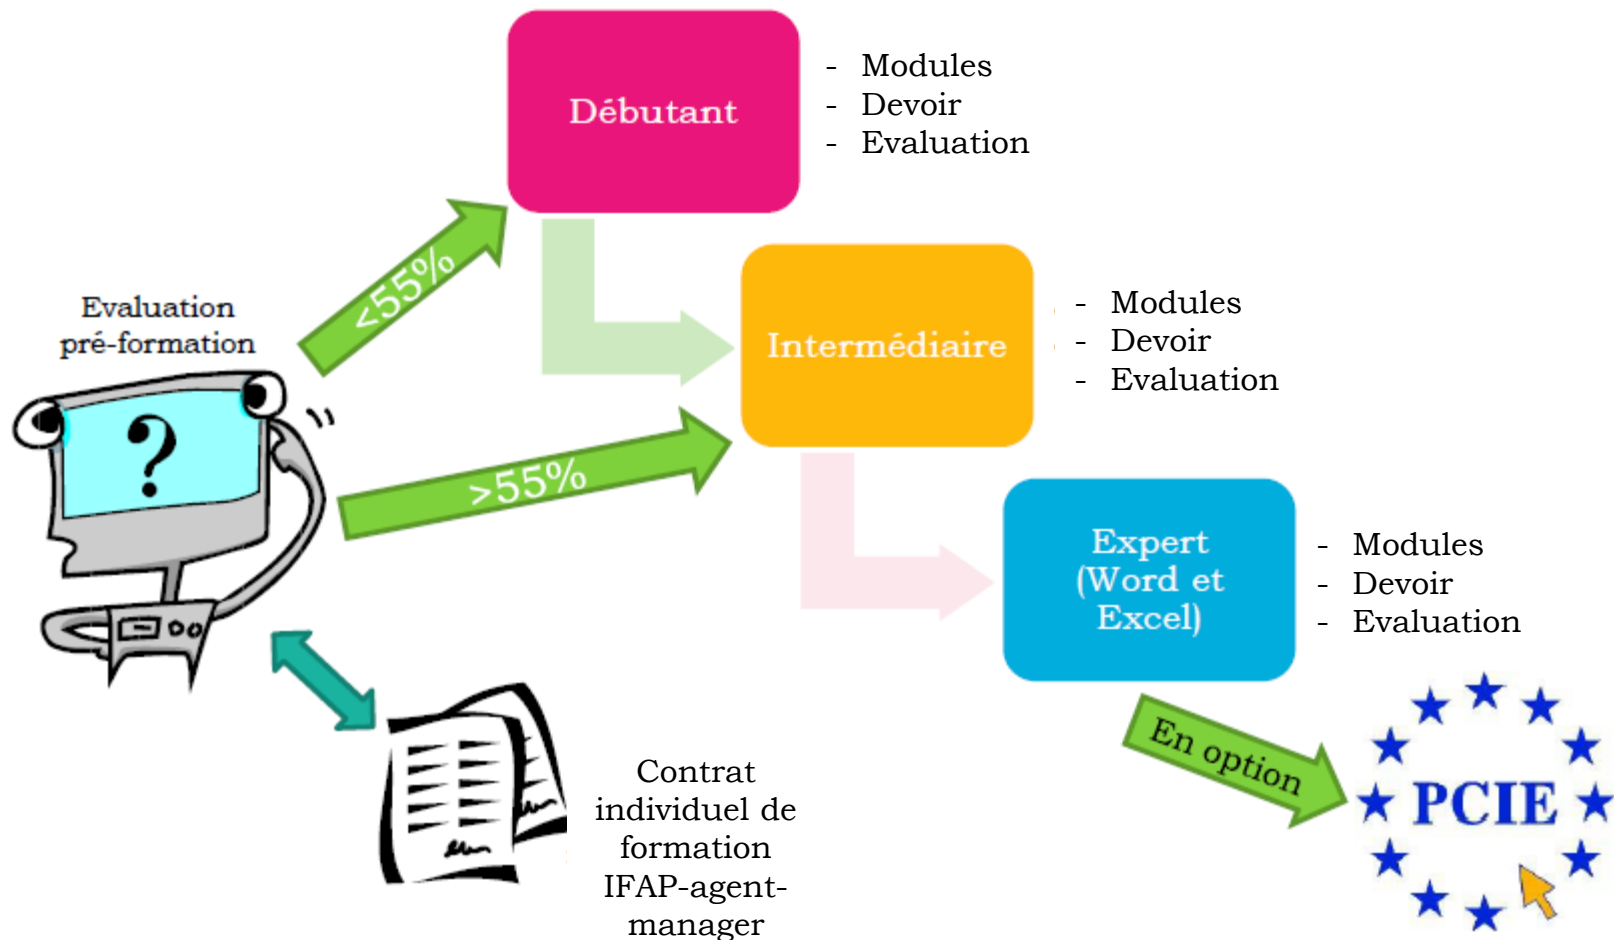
Evaluation pré-formation

?

<55%

>55%

Débutant

- Modules
- Devoir
- Evaluation

Intermédiaire

- Modules
- Devoir
- Evaluation

Expert (Word et Excel)

- Modules
- Devoir
- Evaluation

En option

PCIE

Contrat individuel de formation IFAP-agent-manager